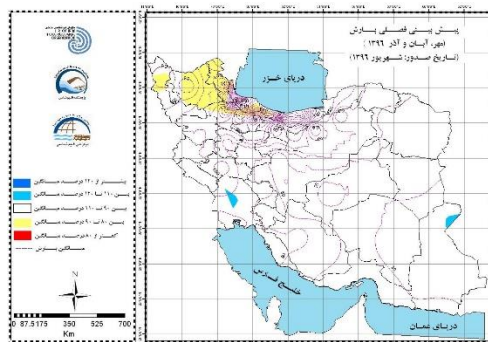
پیش بینی فصلی بارش
(مهر، آبان و آذر ۱۳۹۶)
(تاریخ صدور: شهریور ۱۳۹۶)

دریای خزر

خلیج فارس

دریای عمان

بیشتر از ۱۲۰ درصد میانگین
بین ۱۱۰ تا ۱۲۰ درصد میانگین
بین ۹۰ تا ۱۱۰ درصد میانگین
بین ۸۰ تا ۹۰ درصد میانگین
کمتر از ۸۰ درصد میانگین
میانگین بارش

0 87.5 175 350 525 700
Km